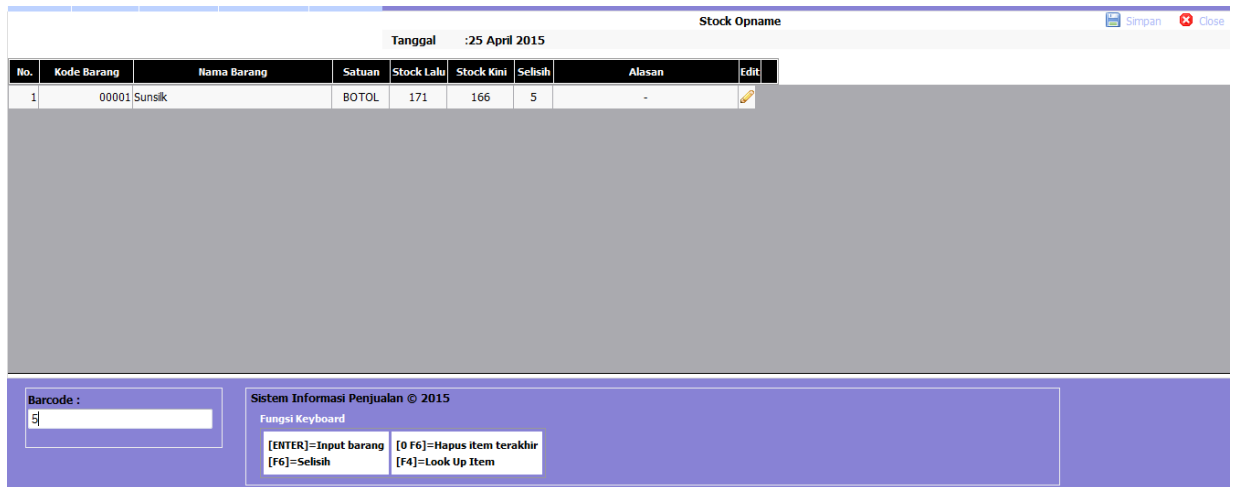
Stock Opname

Simpan Close

Tanggal :25 April 2015

| No. | Kode Barang | Nama Barang | Satuan | Stock Lalu | Stock Kini | Selisih | Alasan | Edit |
|---|---|---|---|---|---|---|---|---|
| 1 | 00001 | Sunsilk | BOTOL | 171 | 166 | 5 | - | |

Barcode :

5

Sistem Informasi Penjualan © 2015

Fungsi Keyboard

[ENTER]=Input barang
[F6]=Selisih

[0 F6]=Hapus item terakhir
[F4]=Look Up Item